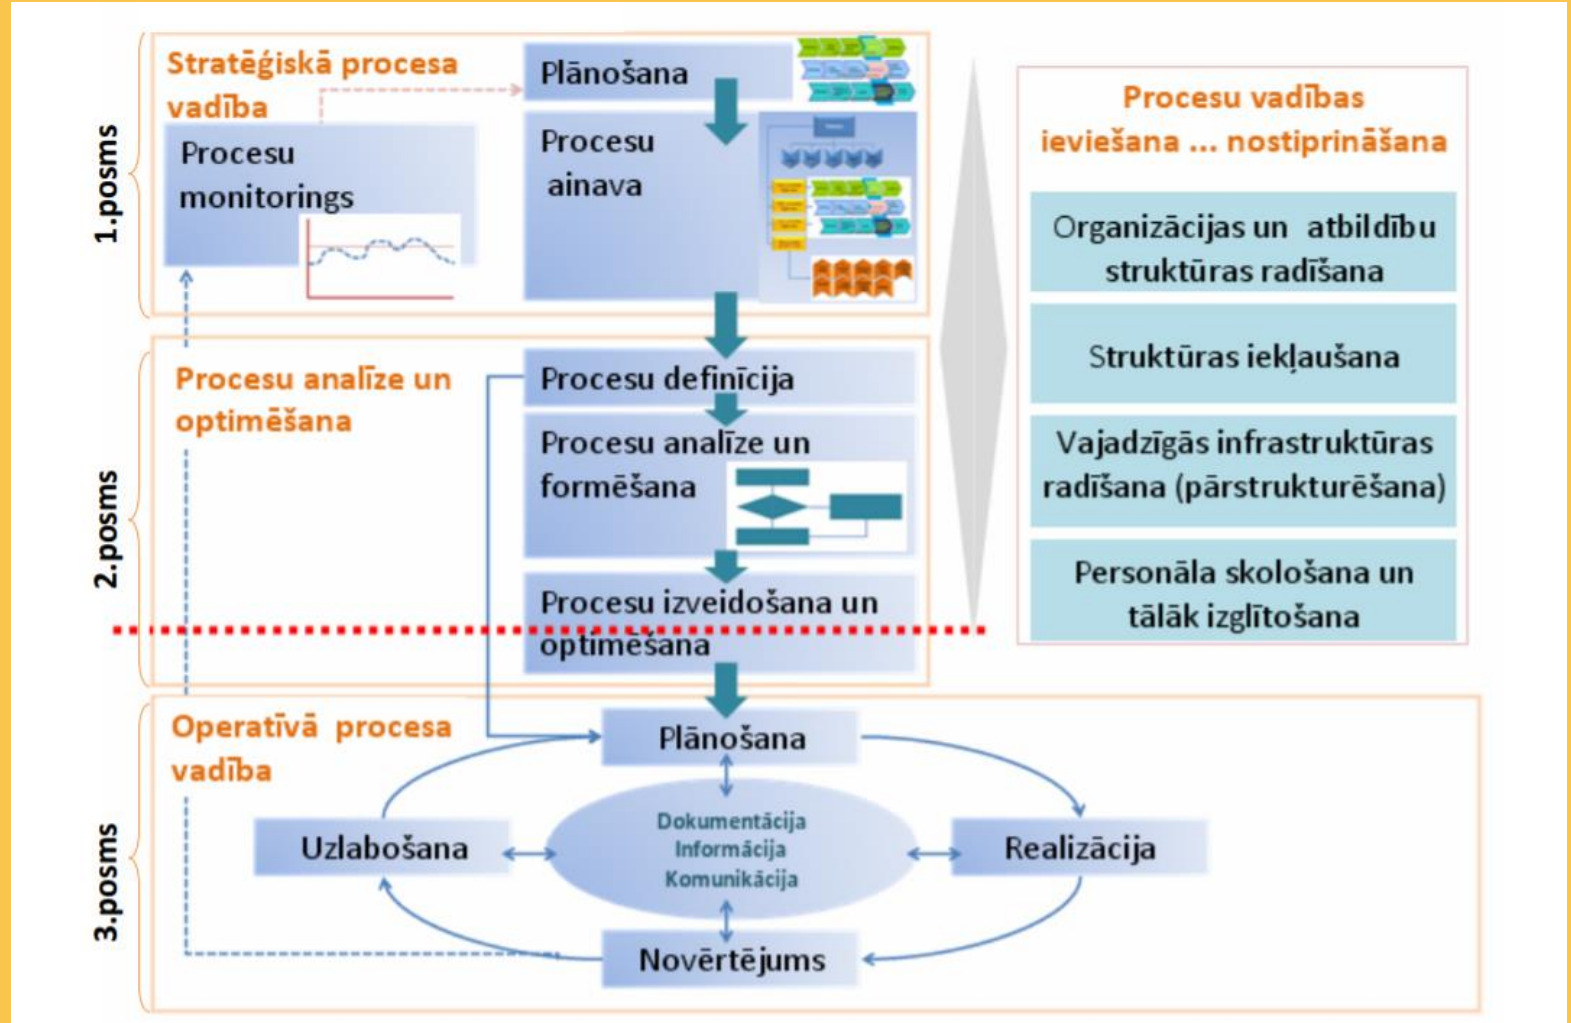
1.posms

Stratēģiskā procesa vadība

Procesu monitorings

Plānošana

Procesu ainava

2.posms

Procesu analīze un optimēšana

Procesu definīcija

Procesu analīze un formēšana

Procesu izveidošana un optimēšana

3.posms

Operatīvā procesa vadība

Plānošana

Uzlabošana

Dokumentācija
Informācija
Komunikācija

Realizācija

Novērtējums

Procesu vadības ieviešana ... nostiprināšana

Organizācijas un atbildību struktūras radīšana

Struktūras iekļaušana

Vajadzīgās infrastruktūras radīšana (pārstrukturēšana)

Personāla skološana un tālāk izglītošana